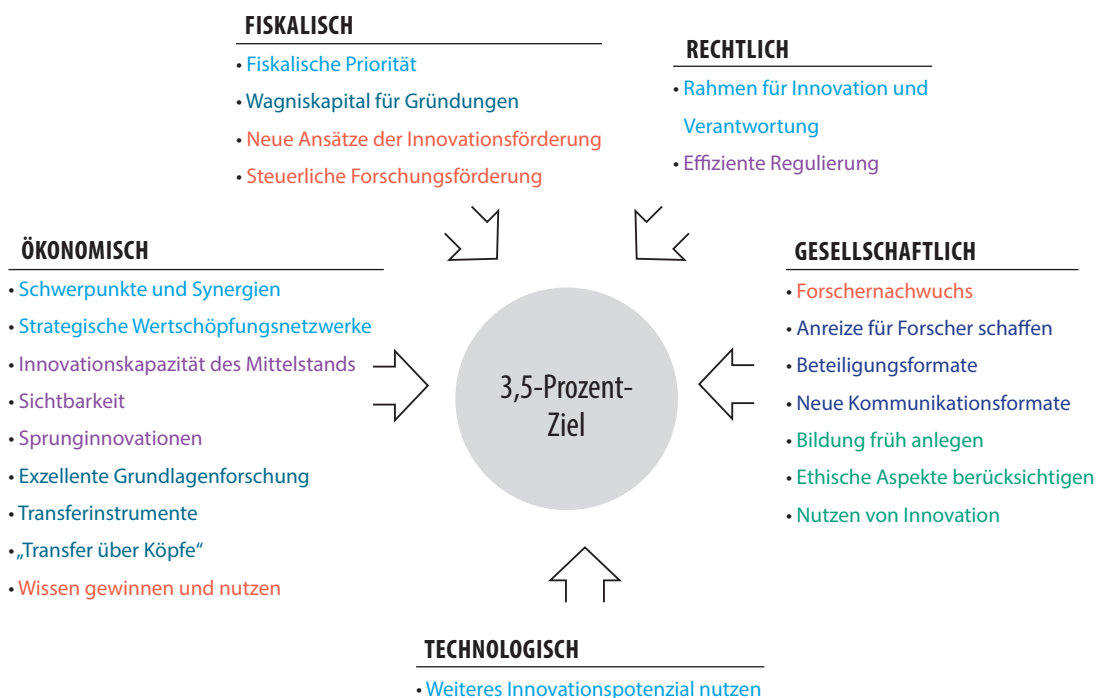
FISKALISCH

• Fiskalische Priorität
• Wagniskapital für Gründungen
• Neue Ansätze der Innovationsförderung
• Steuerliche Forschungsförderung

RECHTLICH

• Rahmen für Innovation und Verantwortung
• Effiziente Regulierung

ÖKONOMISCH

• Schwerpunkte und Synergien
• Strategische Wertschöpfungsnetzwerke
• Innovationskapazität des Mittelstands
• Sichtbarkeit
• Sprunginnovationen
• Exzellente Grundlagenforschung
• Transferinstrumente
• „Transfer über Köpfe“
• Wissen gewinnen und nutzen

3,5-Prozent-Ziel

GESELLSCHAFTLICH

• Forschernachwuchs
• Anreize für Forscher schaffen
• Beteiligungsformate
• Neue Kommunikationsformate
• Bildung früh anlegen
• Ethische Aspekte berücksichtigen
• Nutzen von Innovation

TECHNOLOGISCH

• Weiteres Innovationspotenzial nutzen